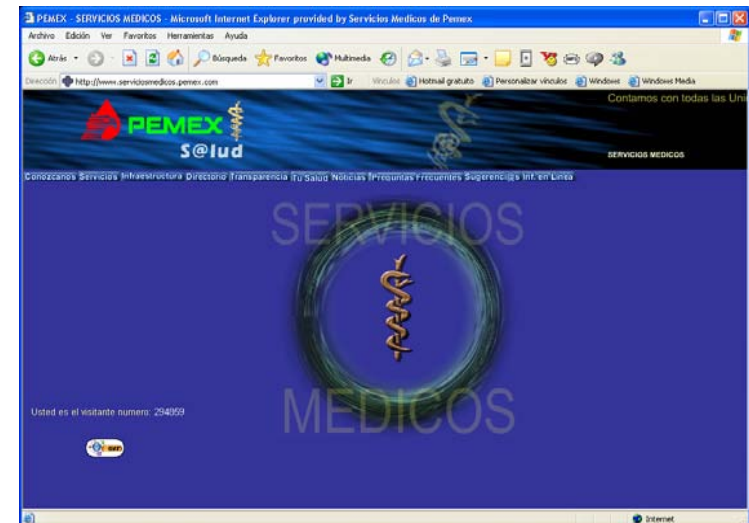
PEMEX - SERVICIOS MEDICOS - Microsoft Internet Explorer provided by Servicios Medicos de Pemex

Archivo Edición Ver Favoritos Herramientas Ayuda

Atrás Búsqueda Favoritos Multimedia

Dirección http://www.serviciosmedicos.pemex.com Ir Vínculos Hotmail gratuito Personalizar vínculos Windows Windows Media

Contamos con todas las Uni

PEMEX

S@lud

SERVICIOS MEDICOS

Conozcanos Servicios Infraestructura Directorio Transparencia Tu Salud Noticias Preguntas Frecuentes Sugerencias Inf. en Linea

SERVICIOS

MEDICOS

Usted es el visitante numero: 294959

Internet